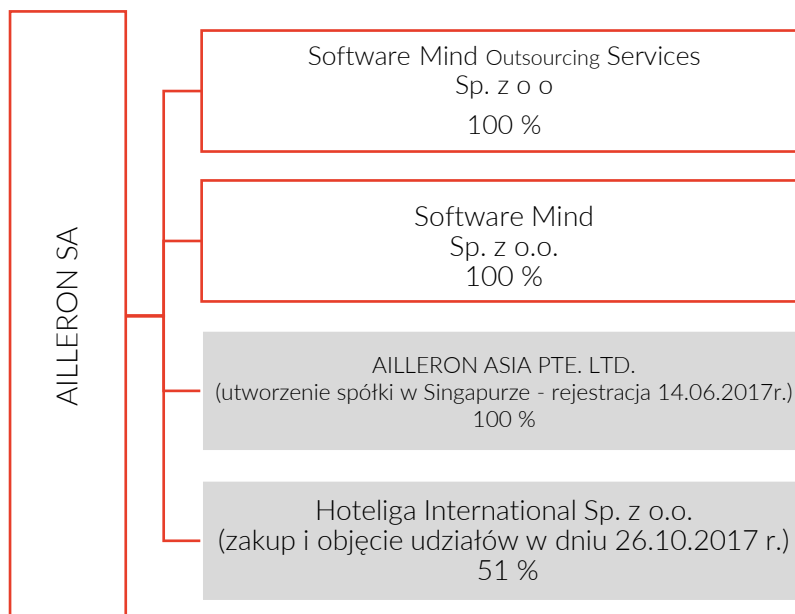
AILLERON SA

Software Mind Outsourcing Services Sp. z o o
100 %

Software Mind Sp. z o.o.
100 %

AILLERON ASIA PTE. LTD.
(utworzenie spółki w Singapurze - rejestracja 14.06.2017r.)
100 %

Hoteliga International Sp. z o.o.
(zakup i objęcie udziałów w dniu 26.10.2017 r.)
51 %